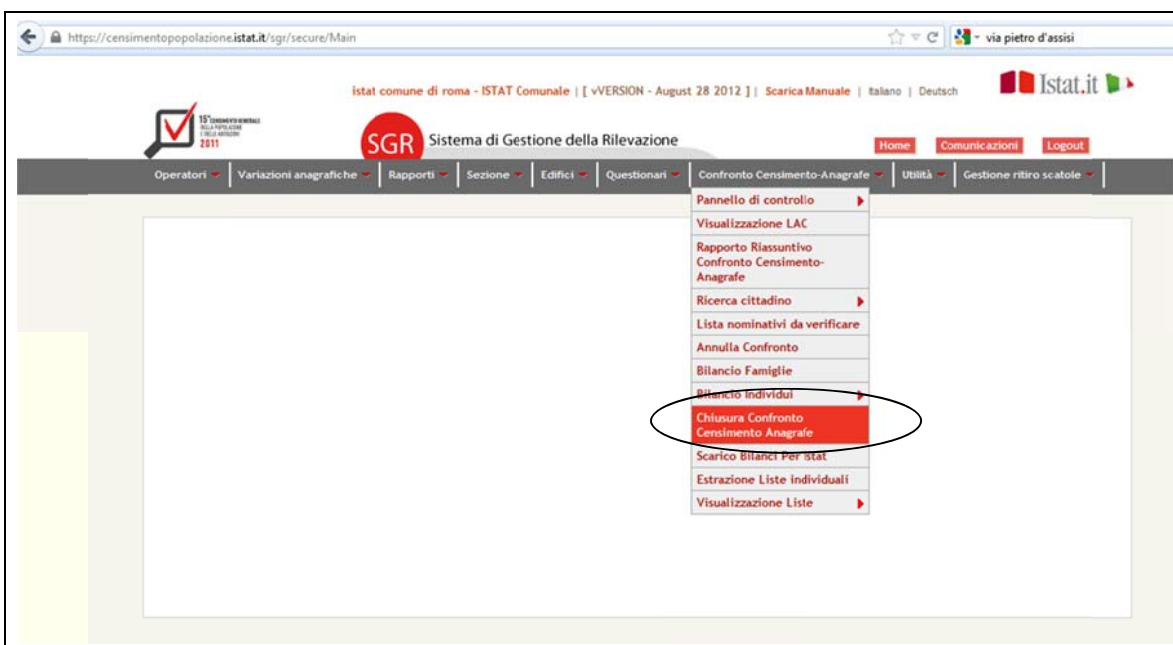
https://censimentopopolazione.istat.it/sgr/secure/Main

via pietro d'assisi

istat comune di roma - ISTAT Comunale | [ vVERSION - August 28 2012 ] | Scarica Manuale | Italiano | Deutsch

Istat.it

15° CENSIMENTO GENERALE DELLA POPOLAZIONE E DELLE ABITAZIONI 2011

SGR Sistema di Gestione della Rilevazione

Home Comunicazioni Logout

Operatori | Variazioni anagrafiche | Rapporti | Sezione | Edifici | Questionari | Confronto Censimento-Anagrafe | Utilità | Gestione ritiro scatole

Pannello di controllo
Visualizzazione LAC
Rapporto Riassuntivo Confronto Censimento-Anagrafe
Ricerca cittadino
Lista nominativi da verificare
Annulla Confronto
Bilancio Famiglie
Bilancio Individui
Chiusura Confronto Censimento Anagrafe
Scarico Bilanci Per Istat
Estrazione Liste individuali
Visualizzazione Liste